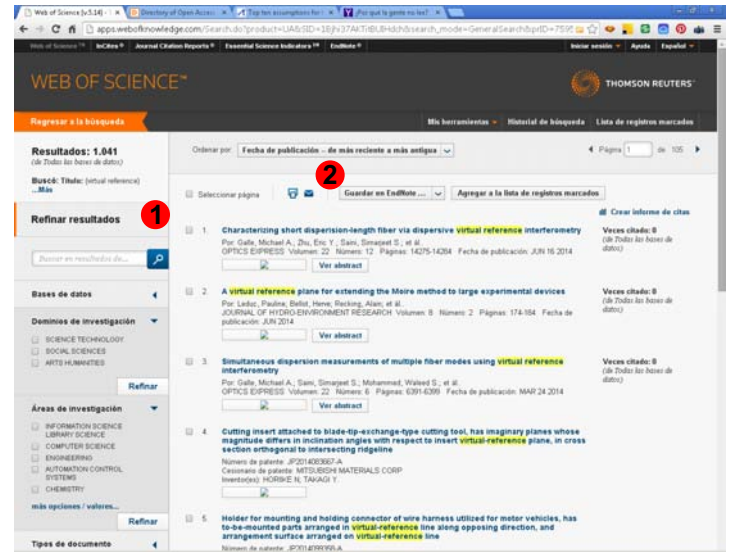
Web of Science [v.5.14] - × | Directory of Open Access × | Top ten assumptions for i × | ¿Por qué la gente no lee? ×

apps.webofknowledge.com/Search.do?product=UA&SID=1BjfV37AkTnBUBHdch&search_mode=GeneralSearch&prID=7595

Web of Science™ | InCites™ | Journal Citation Reports® | Essential Science Indicators℠ | EndNote® | Iniciar sesión | Ayuda | Español

WEB OF SCIENCE™

THOMSON REUTERS™

Regresar a la búsqueda

Mis herramientas | Historial de búsqueda | Lista de registros marcados

Resultados: 1.041
(de Todas las bases de datos)

Buscó: Título: (virtual reference)
...Más

Ordenar por: Fecha de publicación -- de más reciente a más antigua

Página 1 de 105

Seleccionar página

2

Guardar en EndNote ... | Agregar a la lista de registros marcados

1

Refinar resultados

Crear informe de citas

Buscar en resultados de...

1. Characterizing short dispersion-length fiber via dispersive virtual reference interferometry
Por: Galle, Michael A.; Zhu, Eric Y.; Saini, Simarjeet S.; et al.
OPTICS EXPRESS Volumen: 22 Número: 12 Páginas: 14275-14284 Fecha de publicación: JUN 16 2014
Ver abstract
Veces citado: 0
(de Todas las bases de datos)

Bases de datos

2. A virtual reference plane for extending the Moire method to large experimental devices
Por: Leduc, Paulina; Bellot, Herve; Recking, Alain; et al.
JOURNAL OF HYDRO-ENVIRONMENT RESEARCH Volumen: 8 Número: 2 Páginas: 174-184 Fecha de publicación: JUN 2014
Ver abstract
Veces citado: 0
(de Todas las bases de datos)

Dominios de investigación
SCIENCE TECHNOLOGY
SOCIAL SCIENCES
ARTS HUMANITIES
Refinar

3. Simultaneous dispersion measurements of multiple fiber modes using virtual reference interferometry
Por: Galle, Michael A.; Saini, Simarjeet S.; Mohammed, Waleed S.; et al.
OPTICS EXPRESS Volumen: 22 Número: 6 Páginas: 6391-6399 Fecha de publicación: MAR 24 2014
Ver abstract
Veces citado: 0
(de Todas las bases de datos)

Áreas de investigación
INFORMATION SCIENCE LIBRARY SCIENCE
COMPUTER SCIENCE
ENGINEERING
AUTOMATION CONTROL SYSTEMS
CHEMISTRY
más opciones / valores...
Refinar

4. Cutting insert attached to blade-tip-exchange-type cutting tool, has imaginary planes whose magnitude differs in inclination angles with respect to insert virtual-reference plane, in cross section orthogonal to intersecting ridgeline
Número de patente: JP2014083667-A
Cesionario de patente: MITSUBISHI MATERIALS CORP
Inventor(es): HORIKE N; TAKAGI Y

5. Holder for mounting and holding connector of wire harness utilized for motor vehicles, has to-be-mounted parts arranged in virtual-reference line along opposing direction, and arrangement surface arranged on virtual-reference line
Número de patente: JP2014089095-A

Tipos de documento